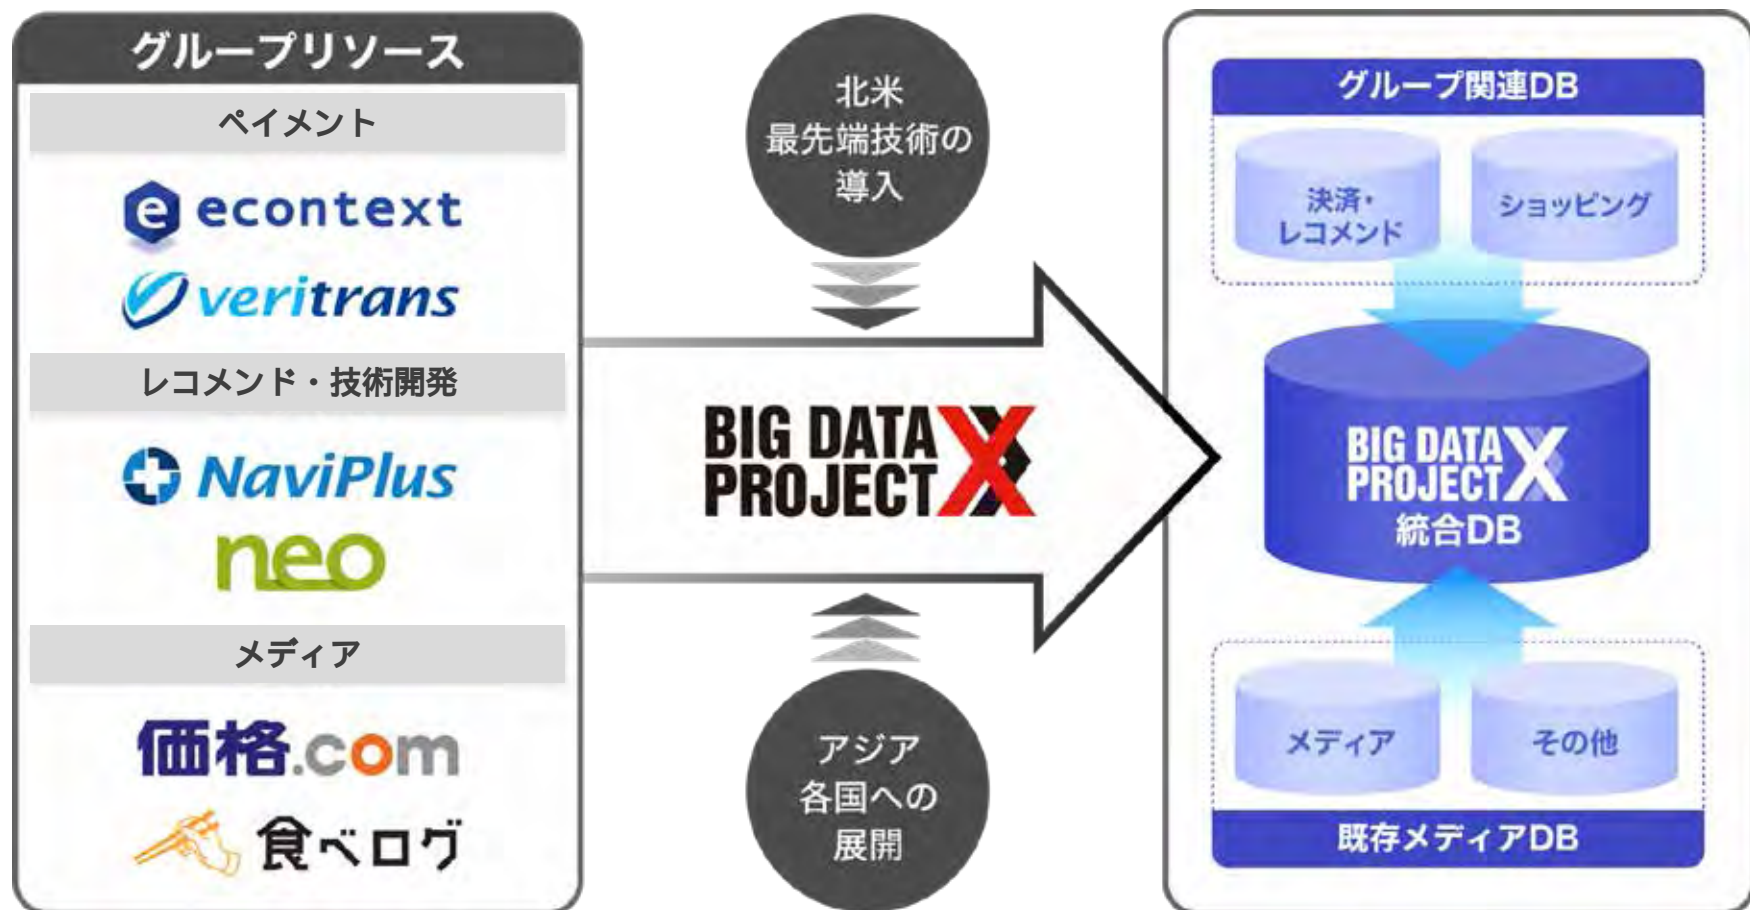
グループリソース

ペイメント

econtext

veritrans

レコメンド・技術開発

NaviPlus

neo

メディア

価格.com

食べログ

北米
最先端技術の
導入

BIG DATA
PROJECT X

アジア
各国への
展開

グループ関連DB

決済・
レコメンド

ショッピング

BIG DATA
PROJECT X
統合DB

メディア

その他

既存メディアDB